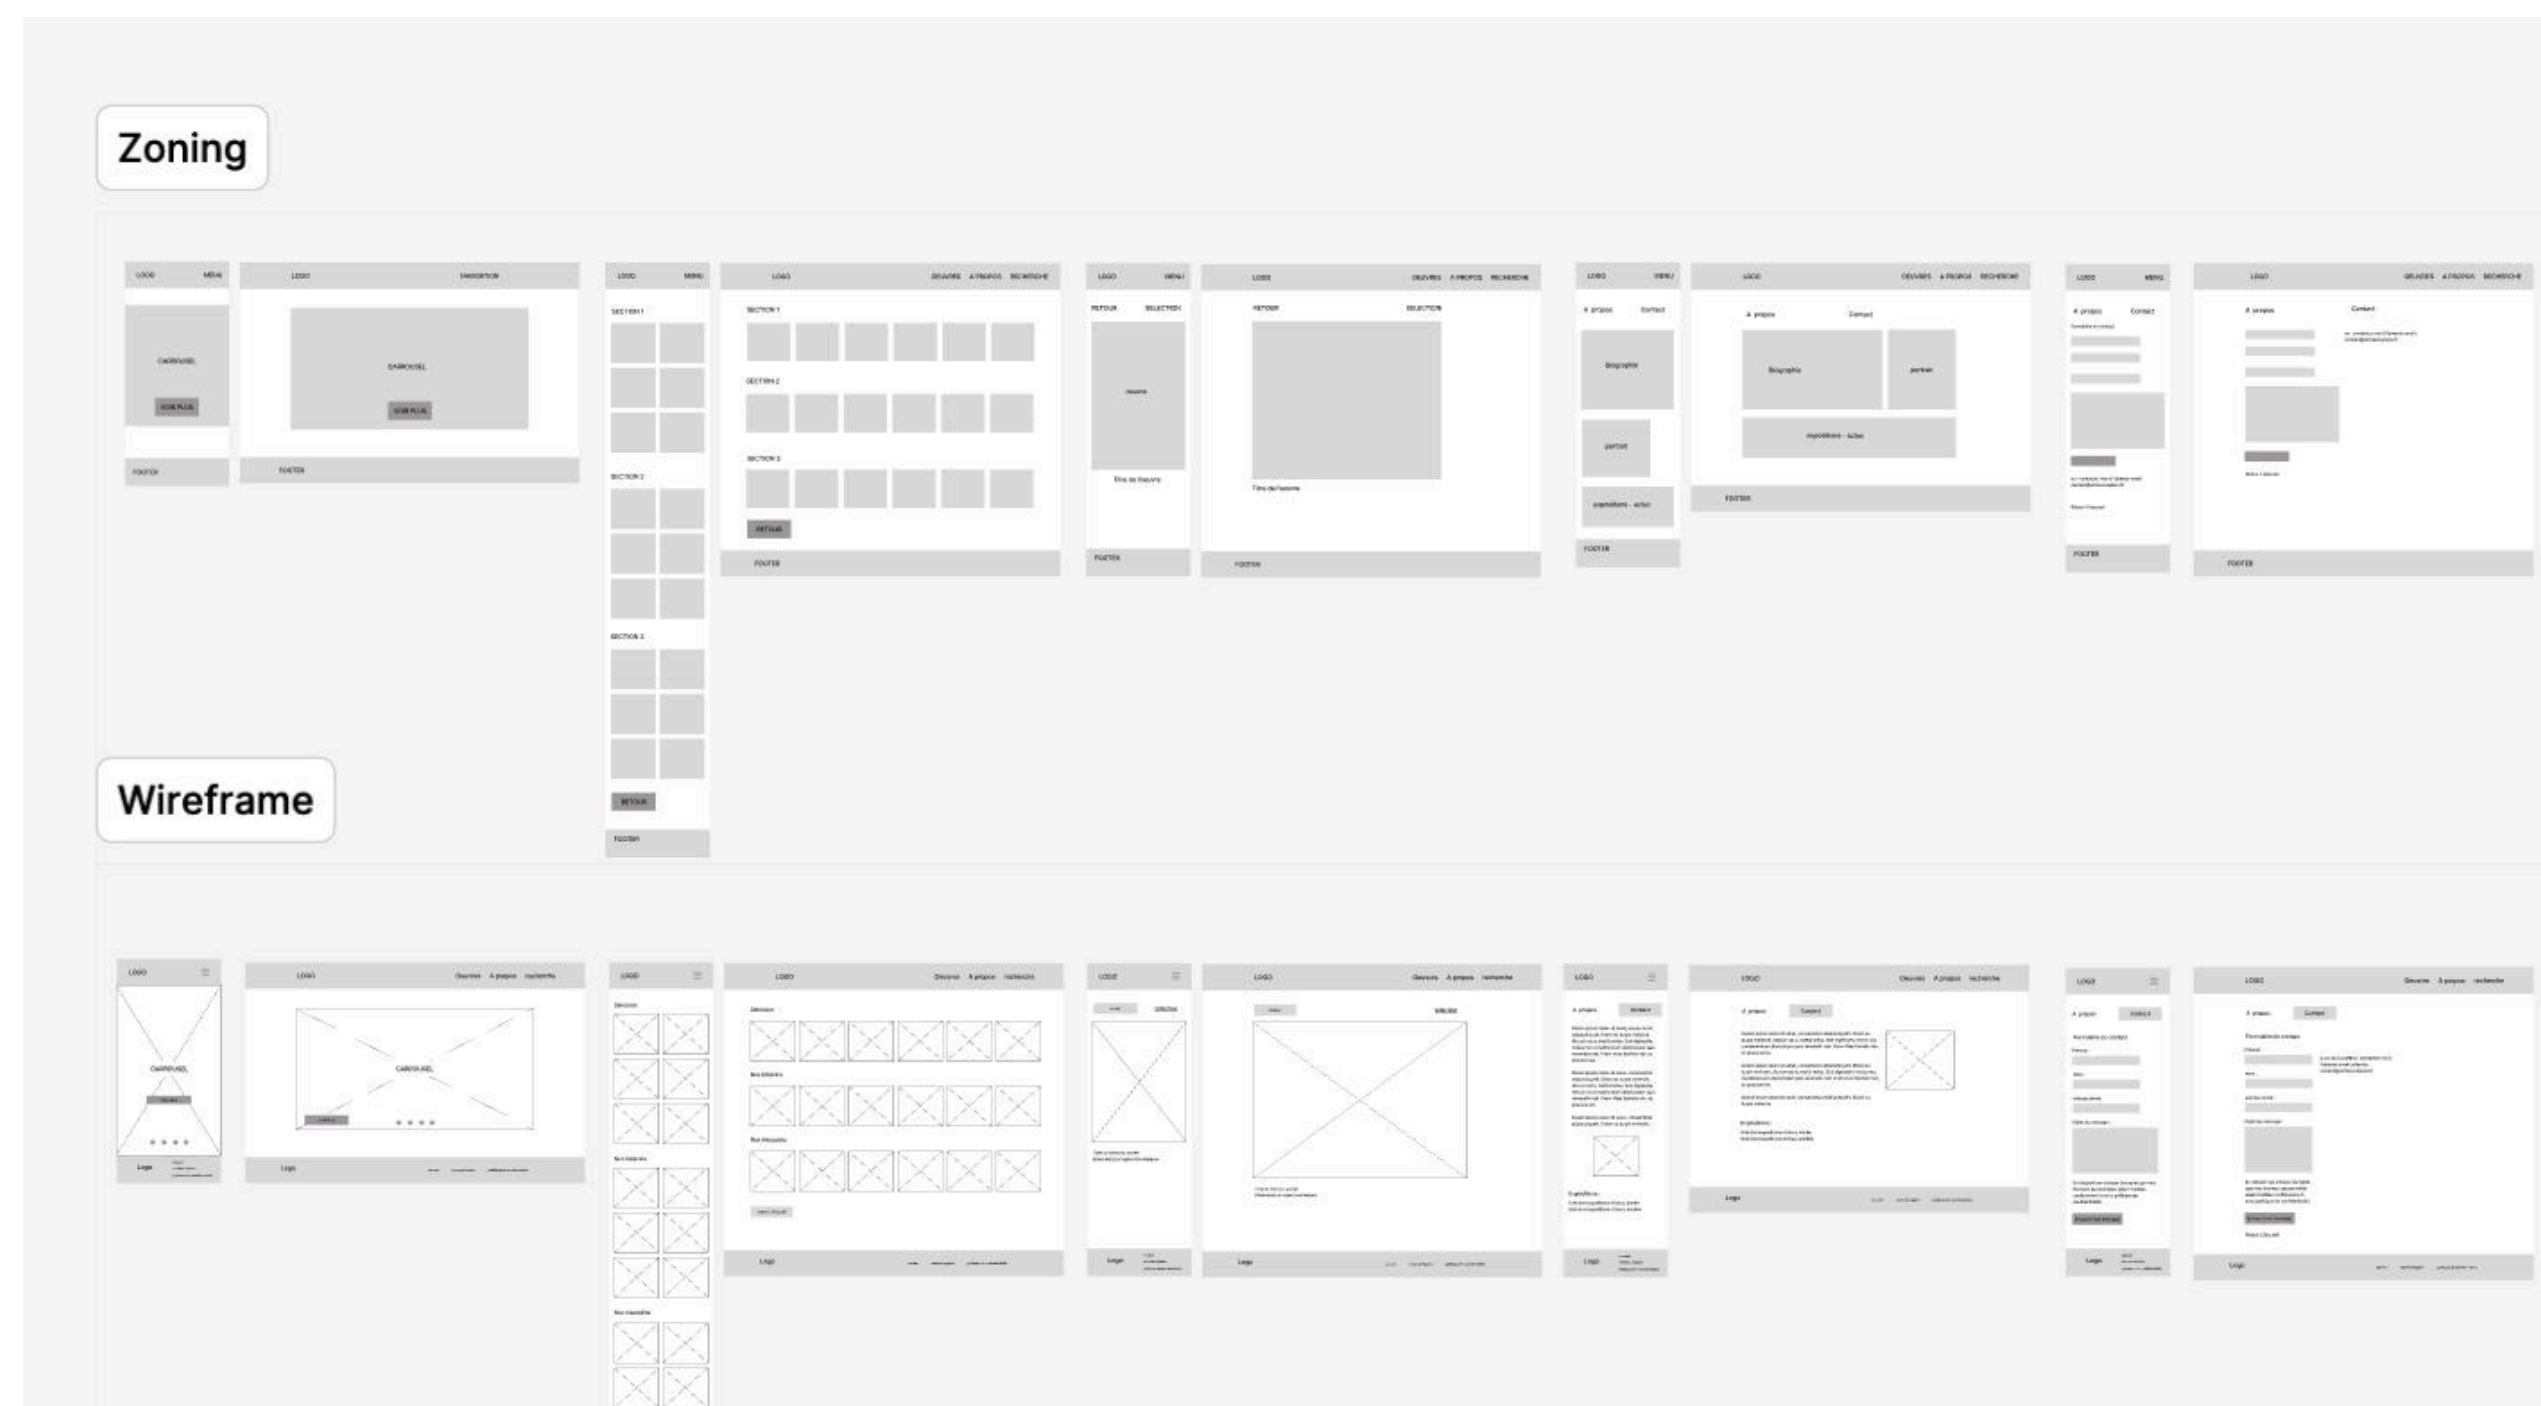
Zoning

LOGO MENU
CARROUSEL
VOIR PLUS
FOOTER

LOGO NAVIGATION
CARROUSEL
VOIR PLUS
FOOTER

LOGO MENU
SECTION 1
SECTION 2
SECTION 3
RETOUR
FOOTER

LOGO OEUVRES A PROPOS RECHERCHE
SECTION 1
SECTION 2
SECTION 3
RETOUR
FOOTER

LOGO MENU
RETOUR SELECTION
oeuvre
Titre de l'oeuvre
FOOTER

LOGO OEUVRES A PROPOS RECHERCHE
RETOUR SELECTION
Titre de l'oeuvre
FOOTER

LOGO MENU
A propos Contact
Biographie
portrait
expositions - actus
FOOTER

LOGO OEUVRES A PROPOS RECHERCHE
A propos Contact
Biographie portrait
expositions - actus
FOOTER

LOGO MENU
A propos Contact
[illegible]
FOOTER

LOGO OEUVRES A PROPOS RECHERCHE
A propos Contact
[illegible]
FOOTER

Wireframe

LOGO
CARROUSEL
Logo

LOGO Oeuvres A propos recherche
CARROUSEL
Logo

LOGO
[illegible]
LOGO Oeuvres A propos recherche
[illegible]
Logo

LOGO
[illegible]
Logo

LOGO Oeuvres A propos recherche
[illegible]
Logo

LOGO
A propos Contact
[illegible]
Logo

LOGO Oeuvres A propos recherche
A propos Contact
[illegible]
Logo

LOGO
A propos Contact
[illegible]
Logo

LOGO Oeuvres A propos recherche
A propos Contact
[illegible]
Logo